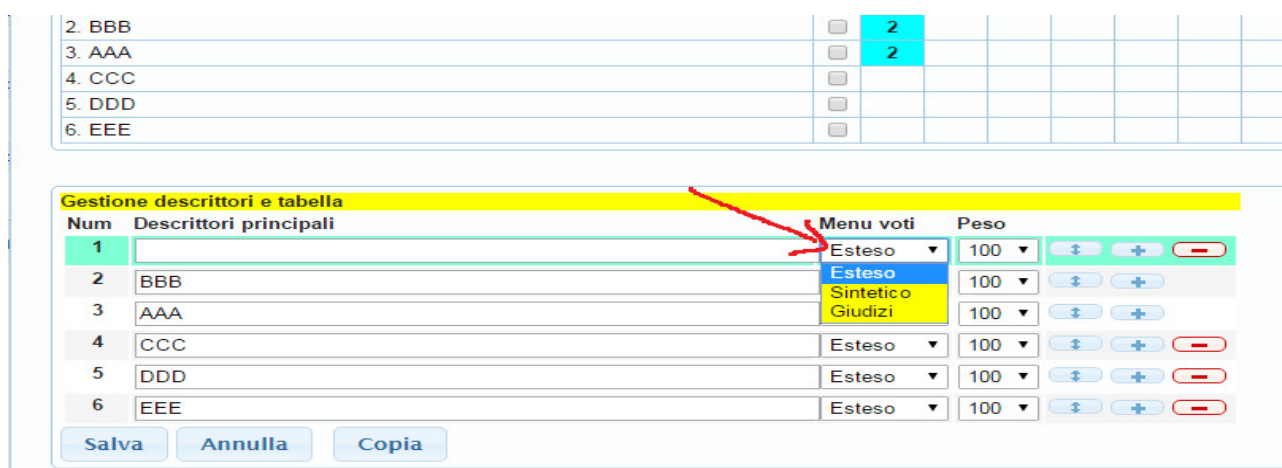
| | | | |
|---|---|---|---|
| 2. BBB | ☐ | 2 | |
| 3. AAA | ☐ | 2 | |
| 4. CCC | ☐ | | |
| 5. DDD | ☐ | | |
| 6. EEE | ☐ | | |

Gestione descrittori e tabella

| Num | Descrittori principali | Menu voti | Peso |
|---|---|---|---|
| 1 | | Esteso | 100 |
| 2 | BBB | | 100 |
| 3 | AAA | | 100 |
| 4 | CCC | Esteso | 100 |
| 5 | DDD | Esteso | 100 |
| 6 | EEE | Esteso | 100 |

Esteso
Sintetico
Giudizi

Salva Annulla Copia